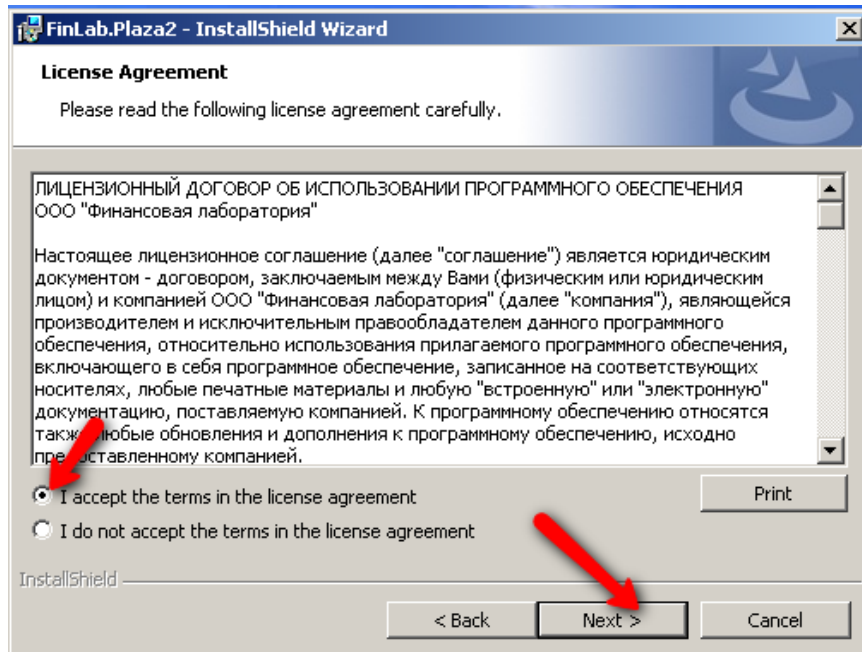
FinLab.Plaza2 - InstallShield Wizard

License Agreement

Please read the following license agreement carefully.

ЛИЦЕНЗИОННЫЙ ДОГОВОР ОБ ИСПОЛЬЗОВАНИИ ПРОГРАММНОГО ОБЕСПЕЧЕНИЯ ООО "Финансовая лаборатория"

Настоящее лицензионное соглашение (далее "соглашение") является юридическим документом - договором, заключаемым между Вами (физическим или юридическим лицом) и компанией ООО "Финансовая лаборатория" (далее "компания"), являющейся производителем и исключительным правообладателем данного программного обеспечения, относительно использования прилагаемого программного обеспечения, включающего в себя программное обеспечение, записанное на соответствующих носителях, любые печатные материалы и любую "встроенную" или "электронную" документацию, поставляемую компанией. К программному обеспечению относятся также любые обновления и дополнения к программному обеспечению, исходно предоставленному компанией.

I accept the terms in the license agreement

I do not accept the terms in the license agreement

Print

InstallShield

< Back

Next >

Cancel